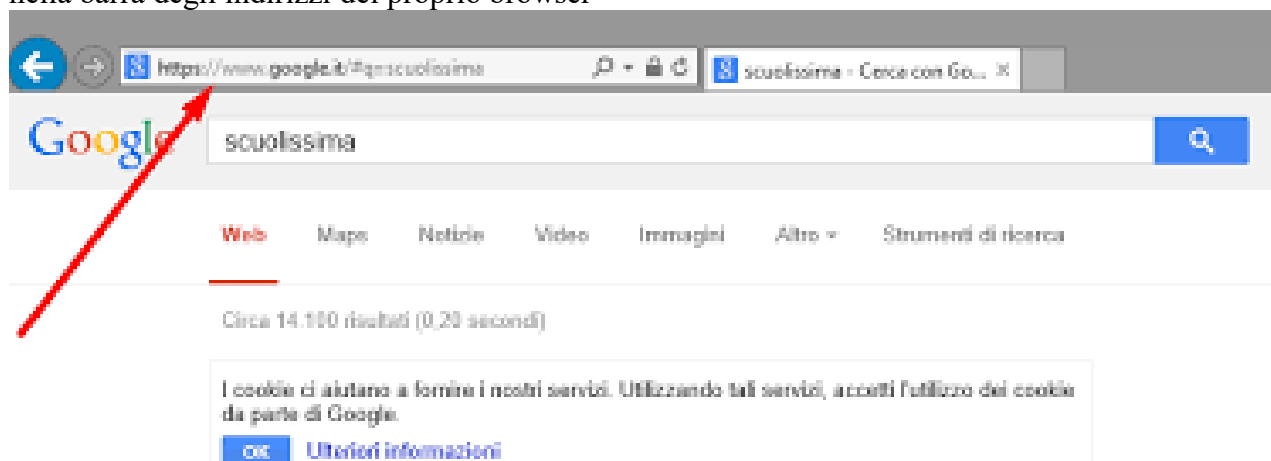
nella barra degli indirizzi del proprio browser

https://www.google.it/#q=scuolissima

scuolissima - Cerca con Go... ×

Google

scuolissima

Web Maps Notizie Video Immagini Altro ▾ Strumenti di ricerca

Circa 14.100 risultati (0,20 secondi)

I cookie ci aiutano a fornire i nostri servizi. Utilizzando tali servizi, accetti l'utilizzo dei cookie da parte di Google.

OK Ulteriori informazioni